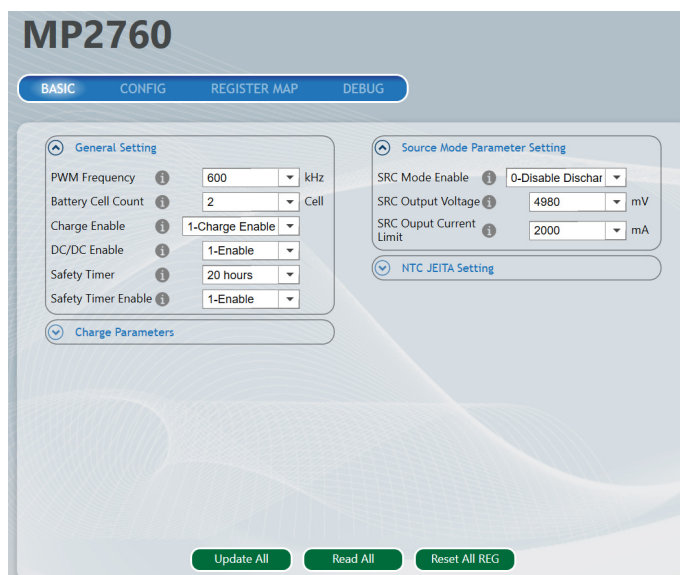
MP2760

BASIC CONFIG REGISTER MAP DEBUG

General Setting

PWM Frequency 600 kHz
Battery Cell Count 2 Cell
Charge Enable 1-Charge Enable
DC/DC Enable 1-Enable
Safety Timer 20 hours
Safety Timer Enable 1-Enable

Charge Parameters

Source Mode Parameter Setting

SRC Mode Enable 0-Disable Dischar
SRC Output Voltage 4980 mV
SRC Ouput Current Limit 2000 mA

NTC JEITA Setting

Update All Read All Reset All REG